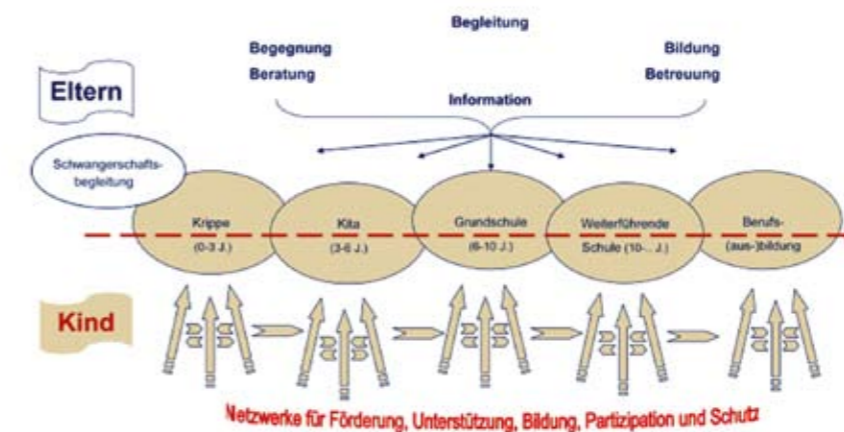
Begleitung

Begegnung

Beratung

Bildung

Betreuung

Eltern

Information

Schwangerschaftsbegleitung

Krippe (0-3 J.)

Kita (3-6 J.)

Grundschule (6-10 J.)

Weiterführende Schule (10-... J.)

Berufs- (aus-)bildung

Kind

Netzwerke für Förderung, Unterstützung, Bildung, Partizipation und Schutz